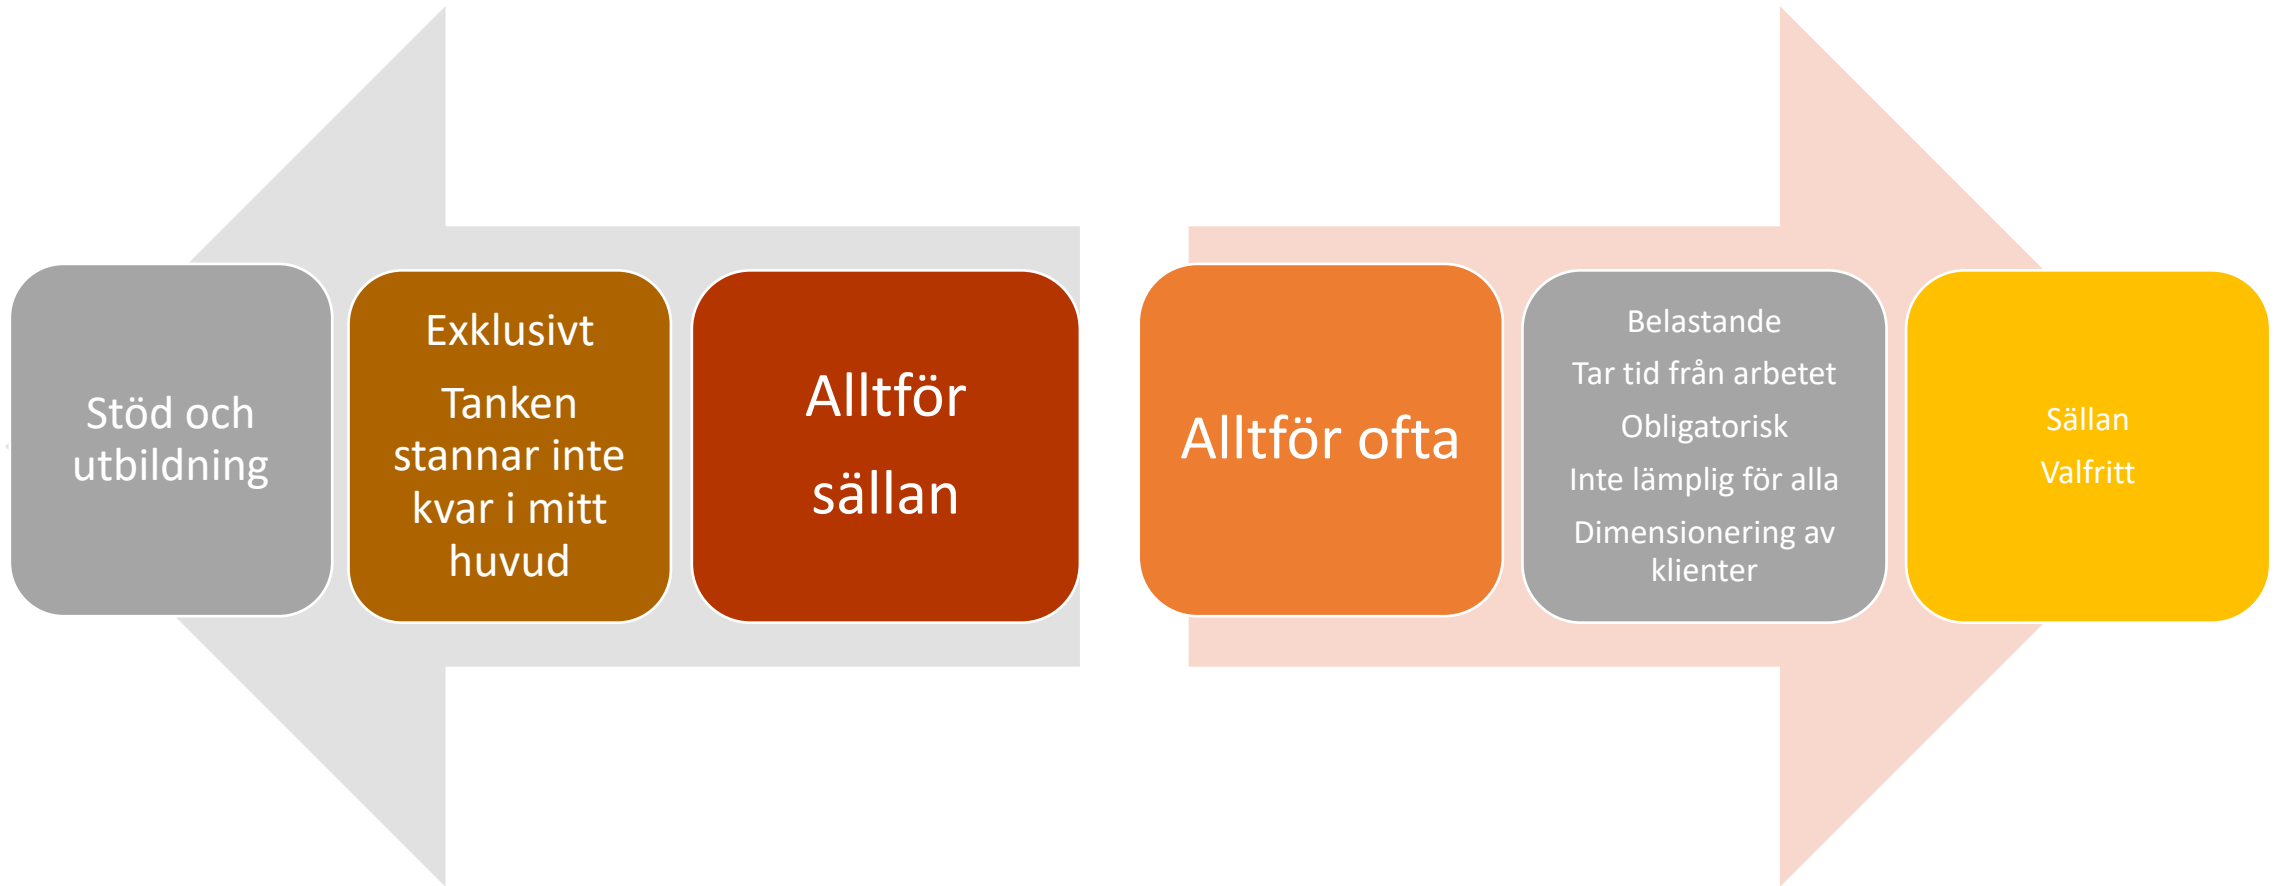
Stöd och utbildning

Exklusivt

Tanken stannar inte kvar i mitt huvud

Alltför sällan

Alltför ofta

Belastande

Tar tid från arbetet

Obligatorisk

Inte lämplig för alla

Dimensionering av klienter

Sällan

Valfritt